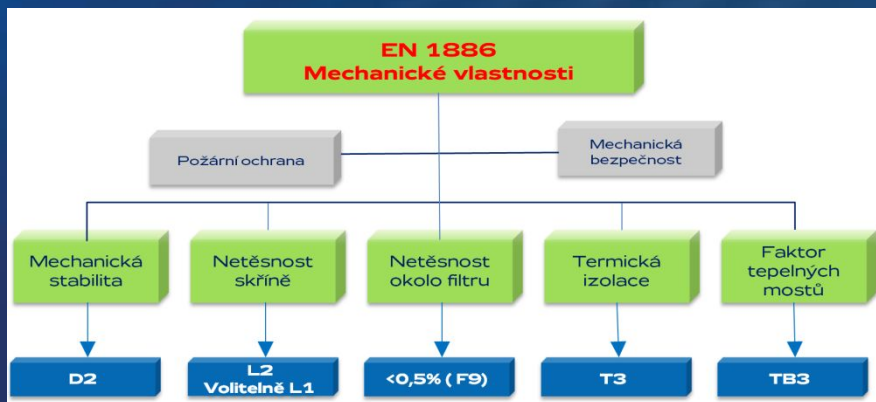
EN 1886
Mechanické vlastnosti

Požární ochrana

Mechanická bezpečnost

Mechanická stabilita

Netěsnost skříně

Netěsnost okolo filtru

Termická izolace

Faktor tepelných mostů

D2

L2
Volitelně L1

<0,5% ( F9)

T3

TB3